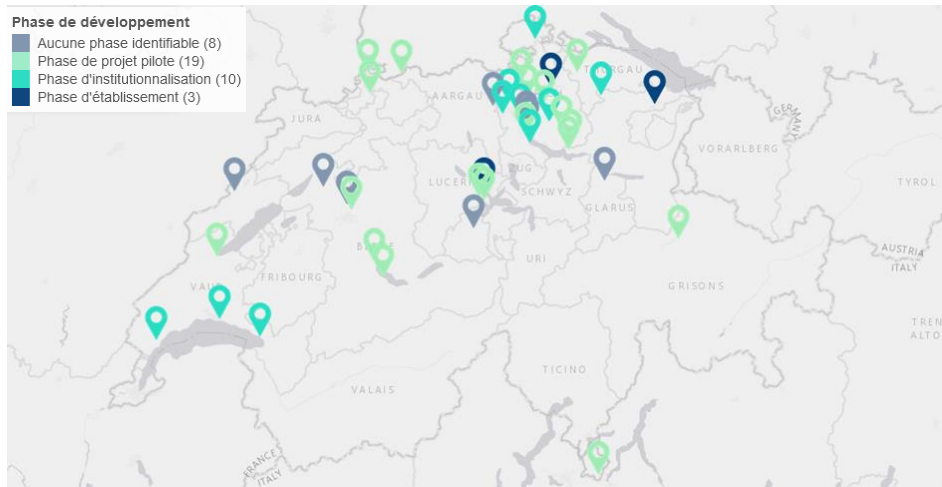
Phase de développement
Aucune phase identifiable (8)
Phase de projet pilote (19)
Phase d'institutionnalisation (10)
Phase d'établissement (3)

JURA
AARGAU
THURGAU
GERMANY
AUSTRIA
VORARLBERG
LUCERNE
ZUG
SCHWYZ
GLARUS
TYROL
FRIBOURG
BERN
URI
GRISONS
AUSTRIA
ITALY
VAUD
TRENTINO-ALTO
TICINO
VALAIS
FRANCE
ITALY